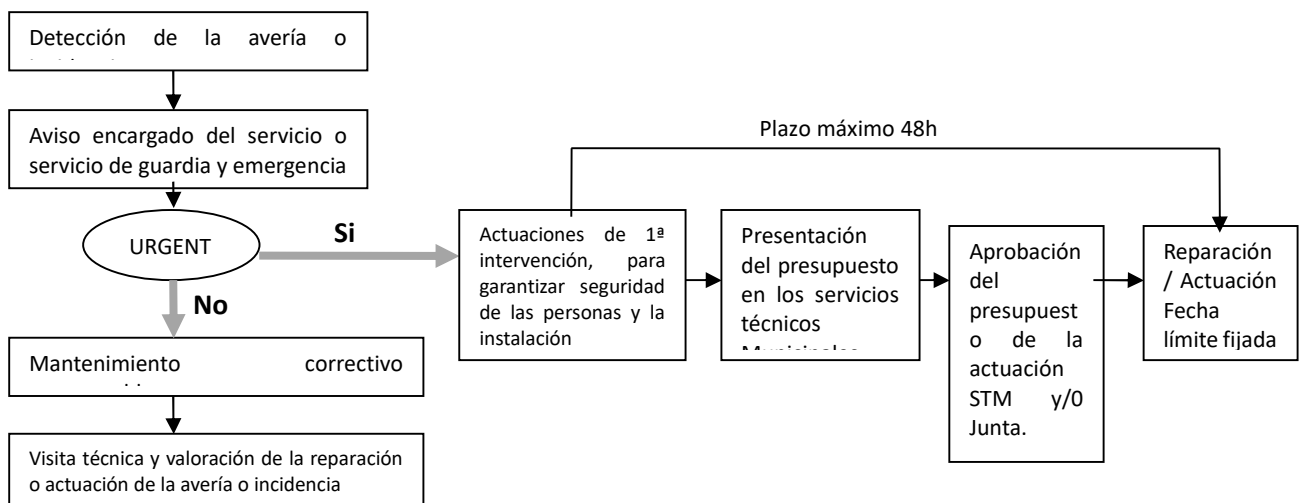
Detección de la avería o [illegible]

Aviso encargado del servicio o servicio de guardia y emergencia

URGENT

Si

No

Mantenimiento correctivo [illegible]

Visita técnica y valoración de la reparación o actuación de la avería o incidencia

Plazo máximo 48h

Actuaciones de 1ª intervención, para garantizar seguridad de las personas y la instalación

Presentación del presupuesto en los servicios técnicos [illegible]

Aprobación del presupuesto de la actuación STM y/0 Junta.

Reparación / Actuación Fecha límite fijada